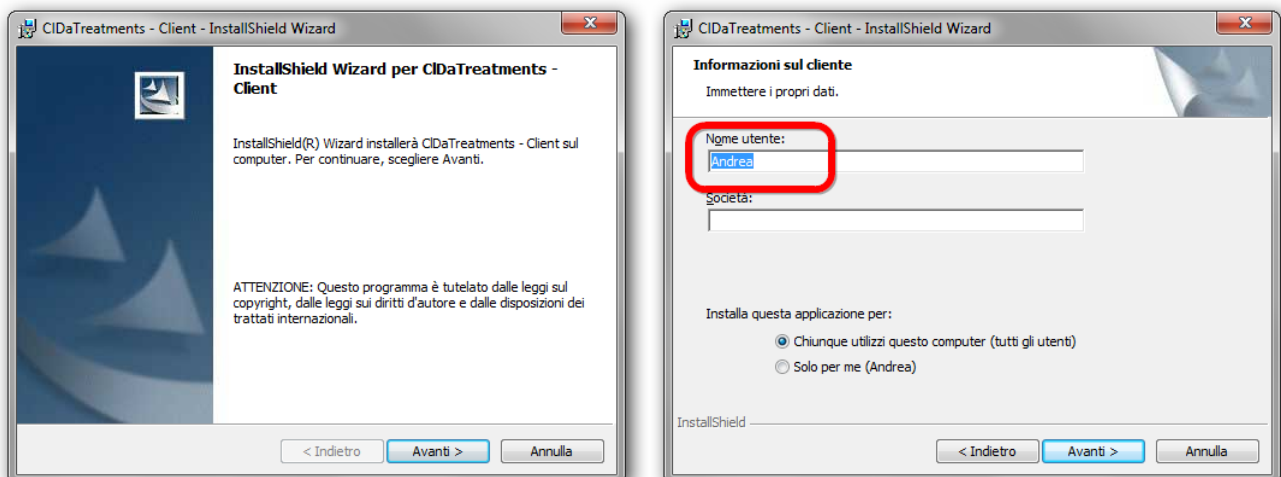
ClDaTreatments - Client - InstallShield Wizard

InstallShield Wizard per ClDaTreatments - Client

InstallShield(R) Wizard installerà ClDaTreatments - Client sul computer. Per continuare, scegliere Avanti.

ATTENZIONE: Questo programma è tutelato dalle leggi sul copyright, dalle leggi sui diritti d'autore e dalle disposizioni dei trattati internazionali.

< Indietro | Avanti > | Annulla

ClDaTreatments - Client - InstallShield Wizard

Informazioni sul cliente

Immettere i propri dati.

Nome utente:

Andrea

Società:

Installa questa applicazione per:

Chiunque utilizzi questo computer (tutti gli utenti)

Solo per me (Andrea)

InstallShield

< Indietro | Avanti > | Annulla